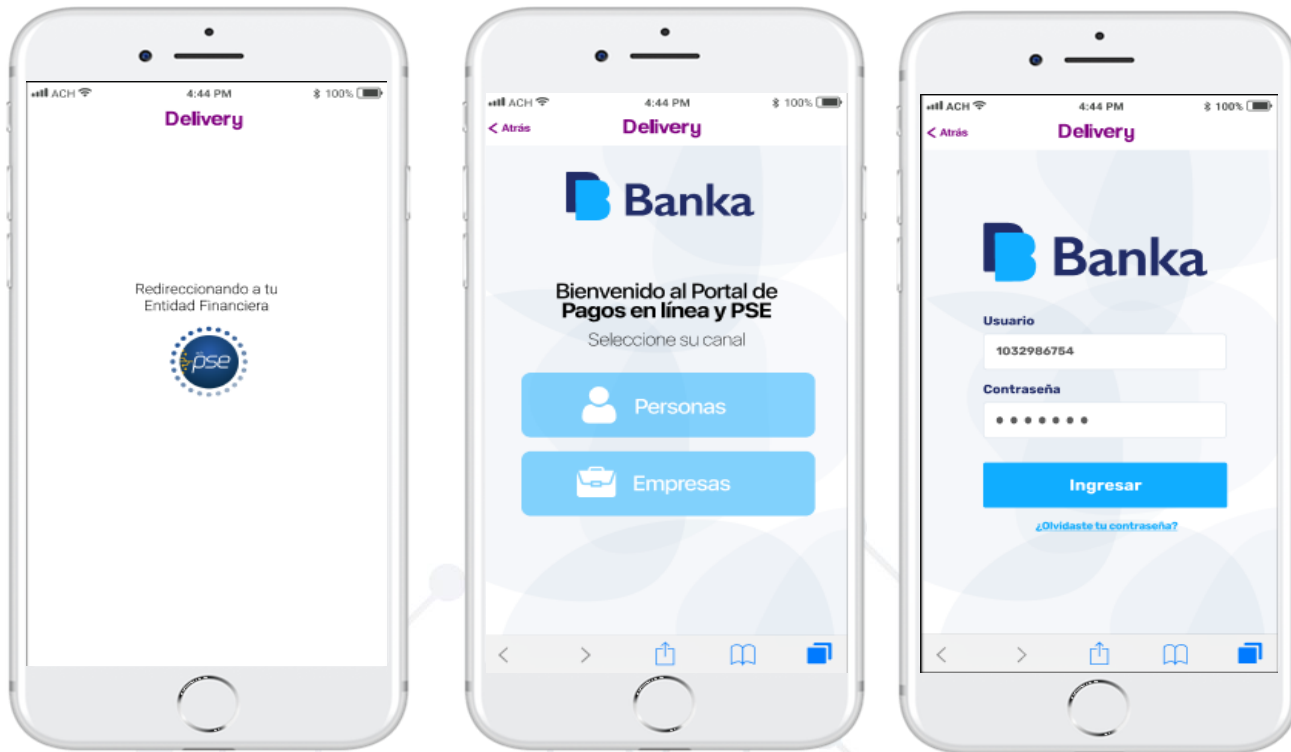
ACH 4:44 PM 100%

Delivery

Redireccionando a tu Entidad Financiera

pse

ACH 4:44 PM 100%

< Atrás Delivery

Banka

Bienvenido al Portal de Pagos en línea y PSE

Seleccione su canal

Personas

Empresas

ACH 4:44 PM 100%

< Atrás Delivery

Banka

Usuario

1032986754

Contraseña

•••••••

Ingresar

¿Olvidaste tu contraseña?